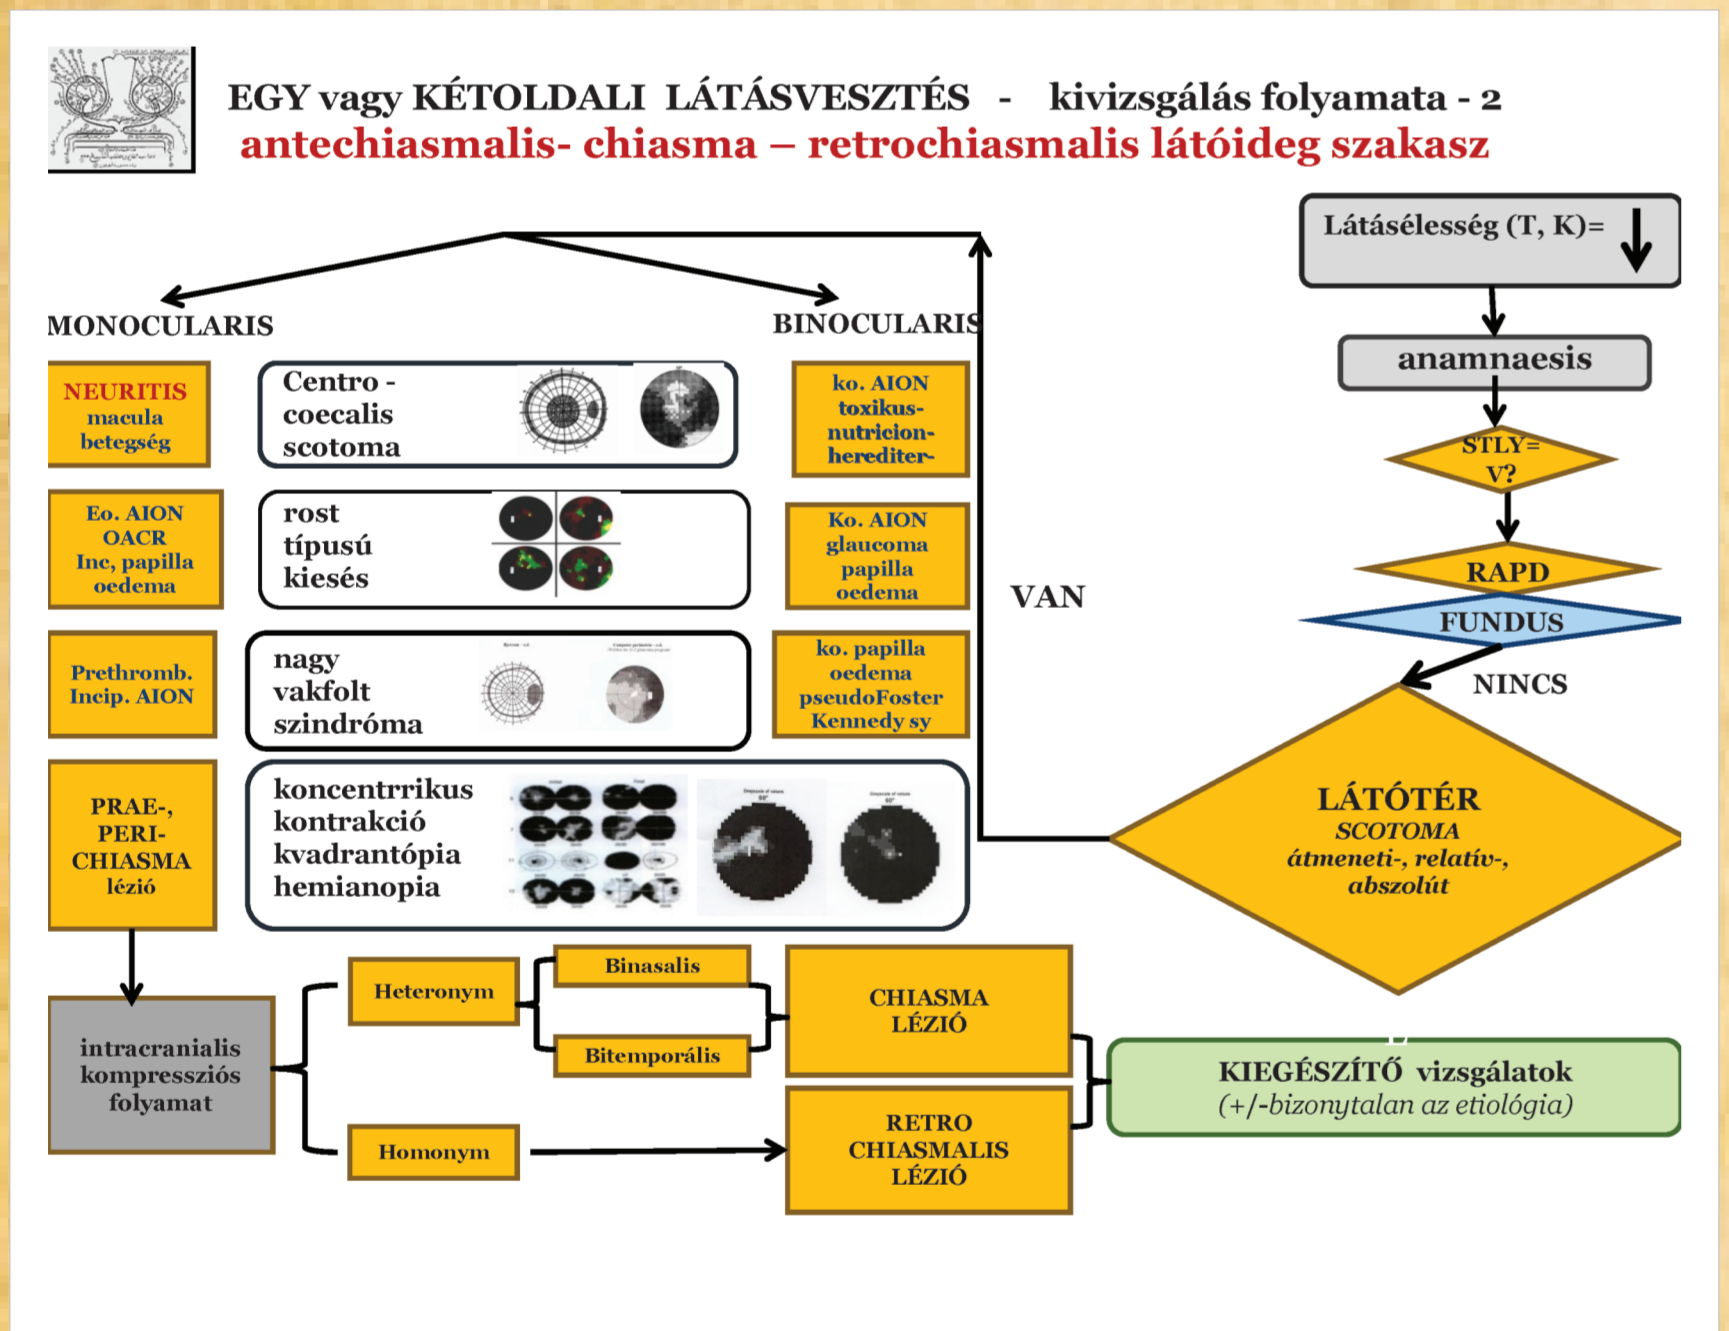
EGY vagy KÉTOLDALI LÁTÁSVESZTÉS - kivizsgálás folyamata - 2
antechiasmalis- chiasma – retrochiasmalis látóideg szakasz

Látásélesség (T, K)= ↓

anamnaesis

STLY= V?

RAPD

FUNDUS

NINCS

VAN

MONOCULARIS

BINOCULARIS

NEURITIS macula betegség

Centro - coecalis scotoma

ko. AION toxikus-nutricion-herediter-

Eo. AION OACR Inc, papilla oedema

rost típusú kiesés

Ko. AION glaucoma papilla oedema

Prethromb. Incip. AION

nagy vakfolt szindróma

ko. papilla oedema pseudoFoster Kennedy sy

PRAE-, PERI-CHIASMA lézió

koncentrrikus kontrakció kvadrantópia hemianopia

LÁTÓTÉR
SCOTOMA
átmeneti-, relatív-, abszolút

intracranialis kompressziós folyamat

Heteronym

Binasalis

Bitemporális

CHIASMA LÉZIÓ

Homonym

RETRO CHIASMALIS LÉZIÓ

KIEGÉSZÍTŐ vizsgálatok
(+/-bizonytalan az etiológia)